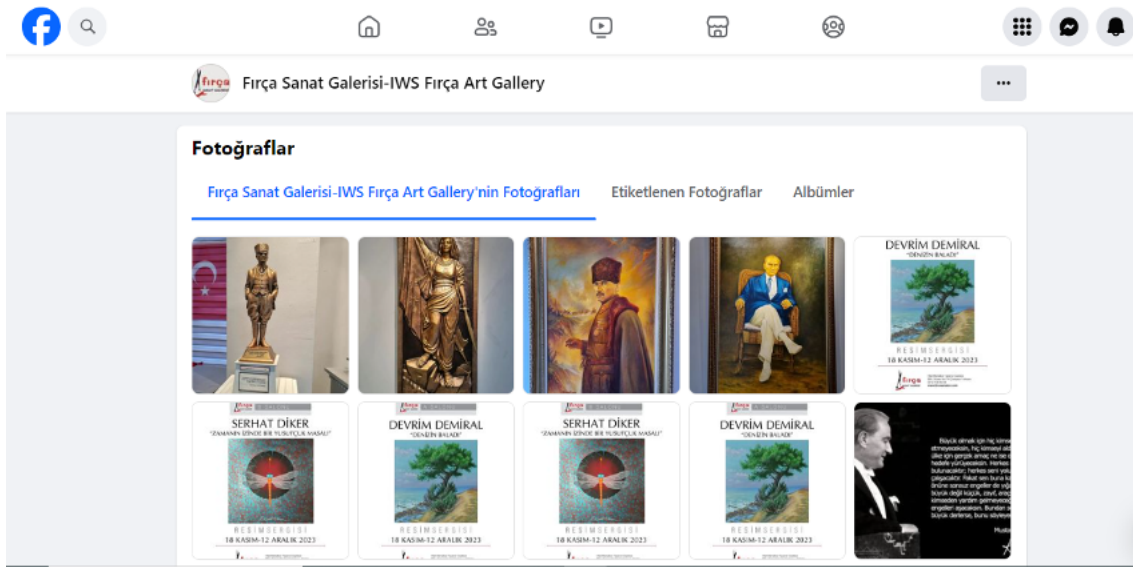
Fırça Sanat Galerisi-IWS Fırça Art Gallery

...

Fotoğraflar

Fırça Sanat Galerisi-IWS Fırça Art Gallery'nin Fotoğrafları

Etiketlenen Fotoğraflar

Albümler

DEVRİM DEMİRAL
"DENİZİN BALADI"
RESİM SERGİSİ
18 KASIM-12 ARALIK 2023

SERHAT DİKER
"ZAMANIN İZİNDE BİR YUSUFÇUK MASALI"
RESİM SERGİSİ
18 KASIM-12 ARALIK 2023

DEVRİM DEMİRAL
"DENİZİN BALADI"
RESİM SERGİSİ
18 KASIM-12 ARALIK 2023

SERHAT DİKER
"ZAMANIN İZİNDE BİR YUSUFÇUK MASALI"
RESİM SERGİSİ
18 KASIM-12 ARALIK 2023

DEVRİM DEMİRAL
"DENİZİN BALADI"
RESİM SERGİSİ
18 KASIM-12 ARALIK 2023

Büyük olmak için hiç kimse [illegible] etmeyeceksin, hiç kimseyi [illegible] ülke için gerçek amaç ne ise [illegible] hedefe yürüyeceksin. Herkes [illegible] bulunacaktır; herkes seni yolu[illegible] çalışacaktır. Fakat sen buna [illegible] önüne sonsuz engeller de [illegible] büyük değil küçük, zayıf, araç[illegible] kimseden yardım gelmeyeceğ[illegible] engelleri aşacaksın. Bundan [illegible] büyük derlerse, bunu söyleyen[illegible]

Musta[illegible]